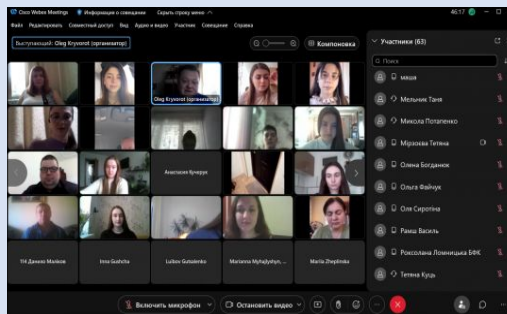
Cisco Webex Meetings   Информация о совещании   Скрыть строку меню   46:17

Файл   Редактировать   Совместный доступ   Вид   Аудио и видео   Участник   Совещание   Справка

Выступающий: Oleg Kryvorot (организатор)

Компоновка

Oleg Kryvorot (организатор)

Анастасия Бучерук

YH Данило Майков   Inna Gutsha   Lubov Gutsalenko   Marianna Myhajlyshyn, ...   Maria Zheplinska

Участники (63)

Поиск

маша
Мельник Таня
Микола Потапенко
Мірзоєва Тетяна
Олена Богданюк
Ольга Фаічук
Оля Сиротіна
Раиш Василь
Роксолана Ломницька БФК
Тетяна Куць

Включить микрофон   Остановить видео